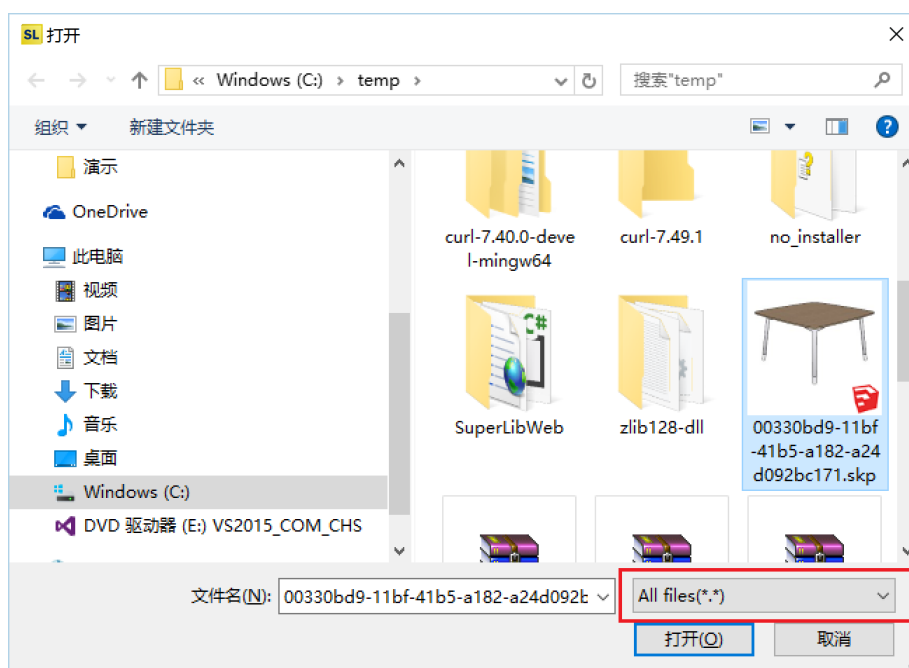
SL 打开

« Windows (C:) › temp ›

搜索"temp"

组织 ▾ 新建文件夹

演示

OneDrive

此电脑

视频

图片

文档

下载

音乐

桌面

Windows (C:)

DVD 驱动器 (E:) VS2015_COM_CHS

curl-7.40.0-devel-mingw64

curl-7.49.1

no_installer

SuperLibWeb

zlib128-dll

00330bd9-11bf-41b5-a182-a24d092bc171.skp

文件名(N): 00330bd9-11bf-41b5-a182-a24d092b

All files(*.*)

打开(O)

取消